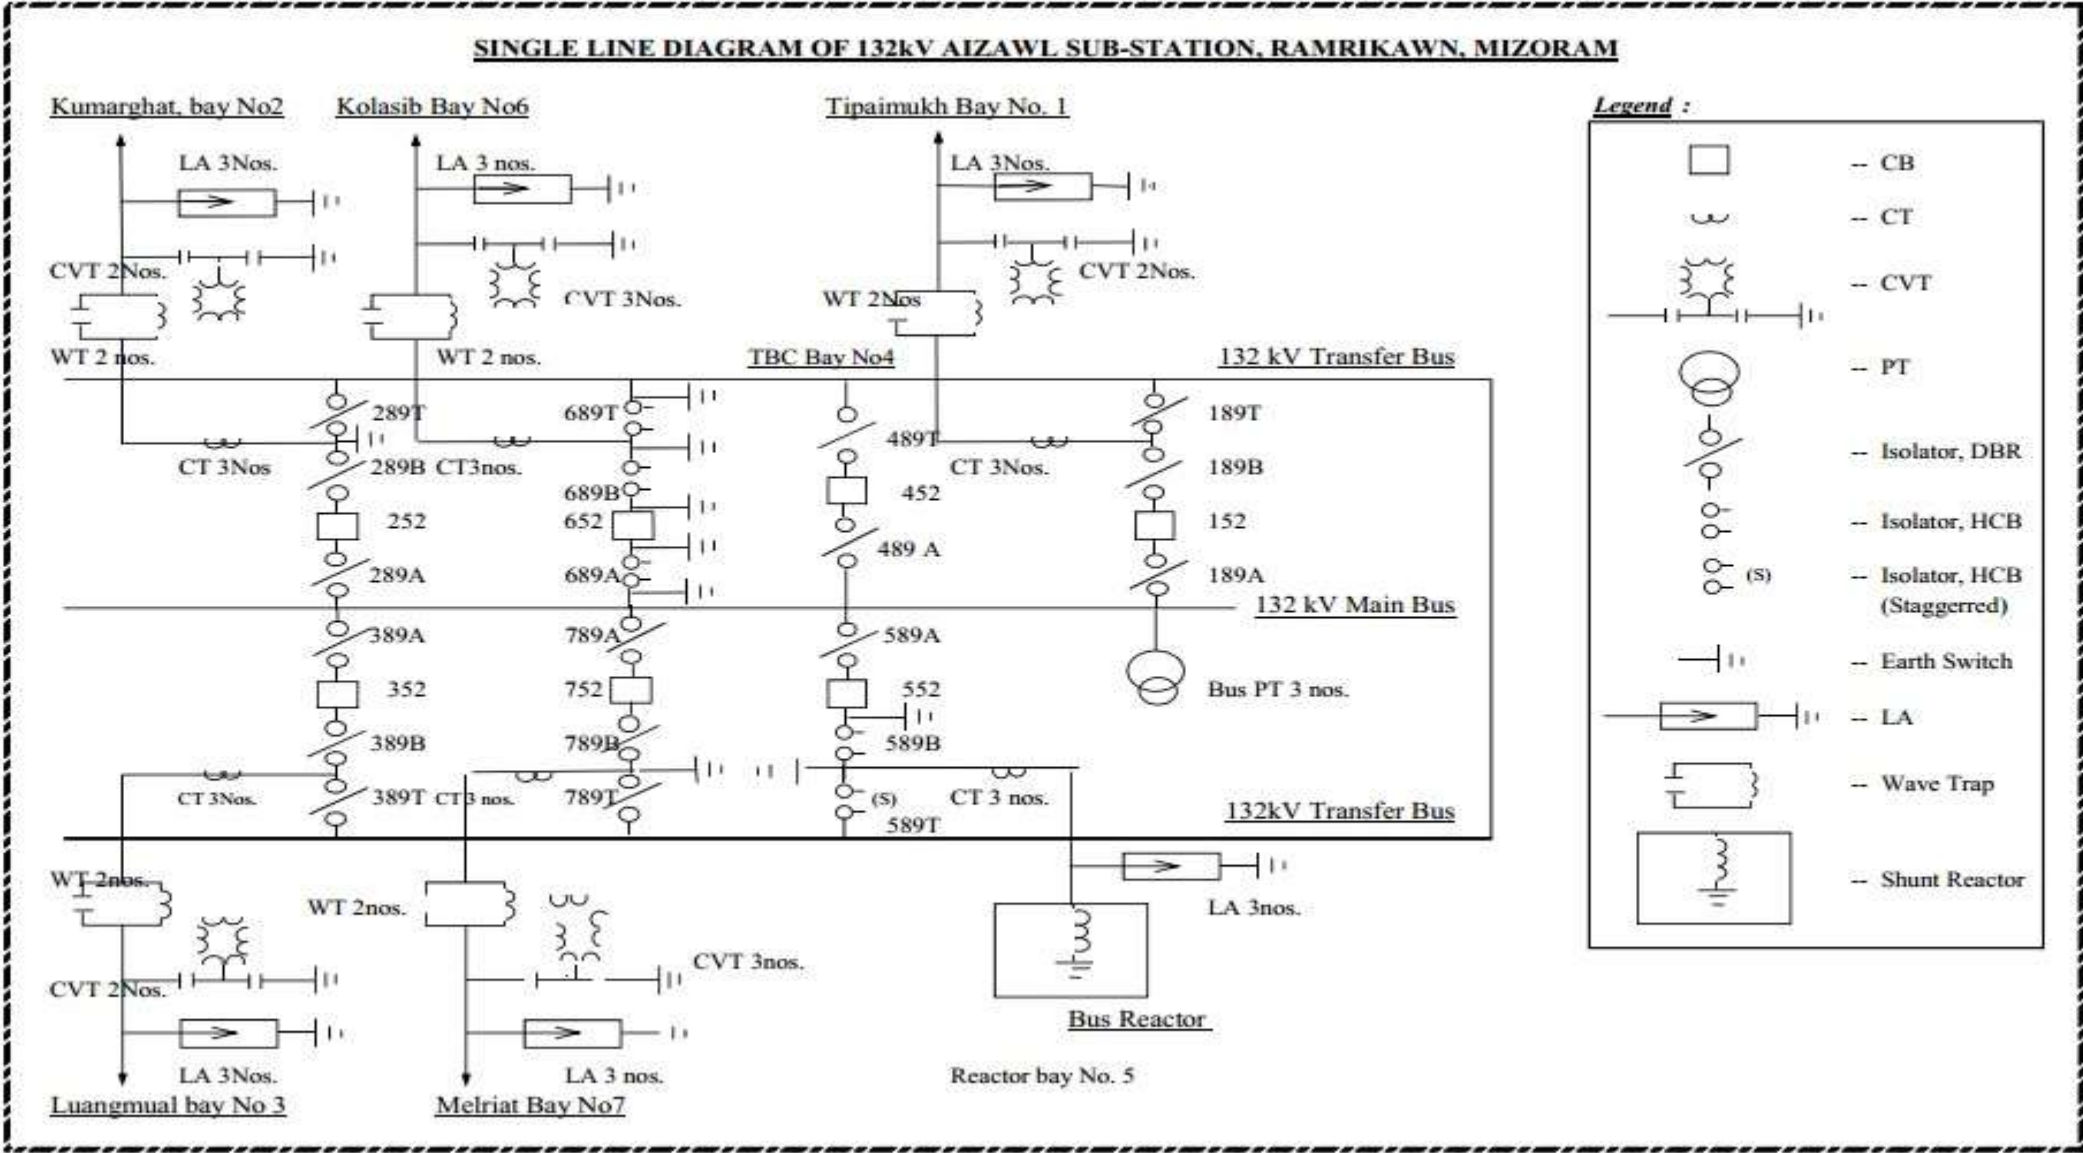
SINGLE LINE DIAGRAM OF 132kV AIZAWL SUB-STATION, RAMRIKAWN, MIZORAM

Kumarghat, bay No2
Kolasib Bay No6
Tipaimukh Bay No. 1

LA 3Nos.
LA 3 nos.
LA 3Nos.
CVT 2Nos.
CVT 3Nos.
CVT 2Nos.
WT 2Nos
WT 2 nos.
WT 2 nos.
TBC Bay No4
132 kV Transfer Bus

289T
689T
489T
189T
CT 3Nos
289B
CT3nos.
CT 3Nos.
189B
689B
452
252
652
152
489 A
289A
689A
189A
132 kV Main Bus
389A
789A
589A
352
752
552
Bus PT 3 nos.
389B
789B
589B
CT 3Nos.
389T
CT 3 nos.
789T
(S)
CT 3 nos.
589T
132kV Transfer Bus

WT 2nos.
WT 2nos.
CVT 3nos.
LA 3nos.
CVT 2Nos.
Bus Reactor
LA 3Nos.
LA 3 nos.
Reactor bay No. 5
Luangmual bay No 3
Melriat Bay No7

Legend :
-- CB
-- CT
-- CVT
-- PT
-- Isolator, DBR
-- Isolator, HCB
(S) -- Isolator, HCB (Staggerred)
-- Earth Switch
-- LA
-- Wave Trap
-- Shunt Reactor